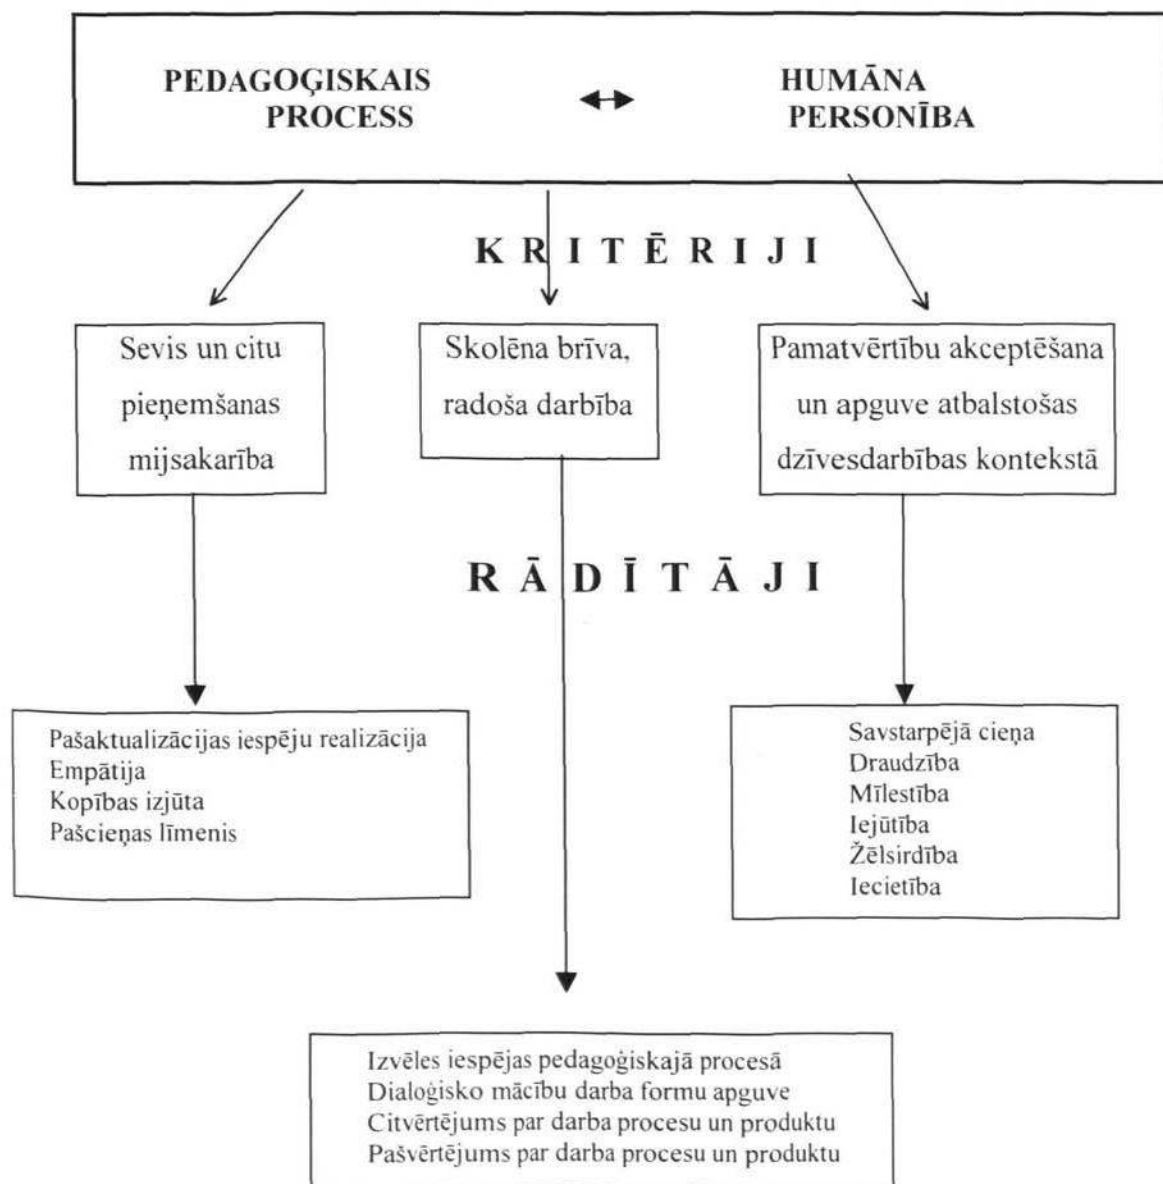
PEDAGOĢISKAIS PROCESS ↔ HUMĀNA PERSONĪBA

K R I T Ē R I J I

Sevis un citu pieņemšanas mijsakarība

Skolēna brīva, radoša darbība

Pamatvērtību akceptēšana un apguve atbalstošas dzīvesdarbības kontekstā

R Ā D Ī T Ā J I

Pašaktualizācijas iespēju realizācija
Empātija
Kopības izjūta
Pašcieņas līmenis

Savstarpējā cieņa
Draudzība
Mīlestība
Iejūtība
Žēlsirdība
Iecietība

Izvēles iespējas pedagoģiskajā procesā
Dialoģisko mācību darba formu apguve
Citvērtējums par darba procesu un produktu
Pašvērtējums par darba procesu un produktu